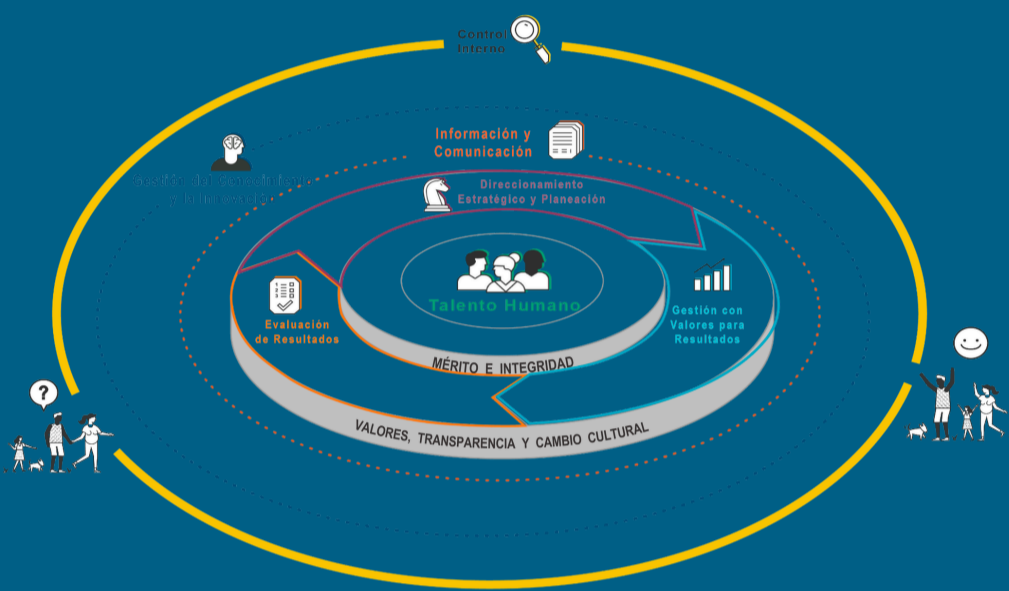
Control Interno

Gestión del conocimiento y la innovación

Información y Comunicación

Direccionamiento Estratégico y Planeación

Talento Humano

Gestión con Valores para Resultados

Evaluación de Resultados

MÉRITO E INTEGRIDAD

VALORES, TRANSPARENCIA Y CAMBIO CULTURAL

?